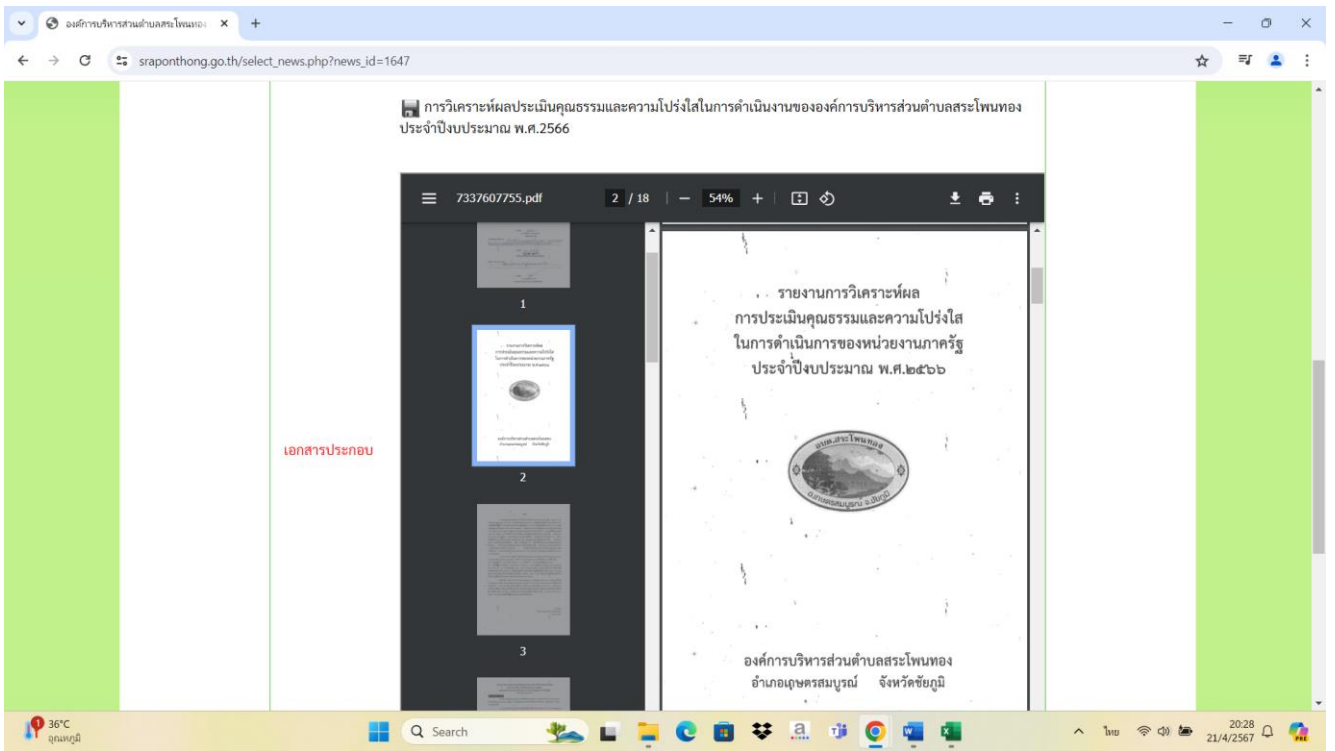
องค์การบริหารส่วนตำบลสระโพนทอง ×

sraponthong.go.th/select_news.php?news_id=1647

การวิเคราะห์ผลประเมินคุณธรรมและความโปร่งใสในการดำเนินงานขององค์การบริหารส่วนตำบลสระโพนทอง ประจำปีงบประมาณ พ.ศ.2566

เอกสารประกอบ

7337607755.pdf 2 / 18 | — 54% +

1

2

3

รายงานการวิเคราะห์ผล
การประเมินคุณธรรมและความโปร่งใส
ในการดำเนินการของหน่วยงานภาครัฐ
ประจำปีงบประมาณ พ.ศ.๒๕๖๖

อบต.สระโพนทอง

อำเภอเกษตรสมบูรณ์ จ.ชัยภูมิ

องค์การบริหารส่วนตำบลสระโพนทอง
อำเภอเกษตรสมบูรณ์ จังหวัดชัยภูมิ

36°C
อุณหภูมิ

Search

ไทย

20:28
21/4/2567